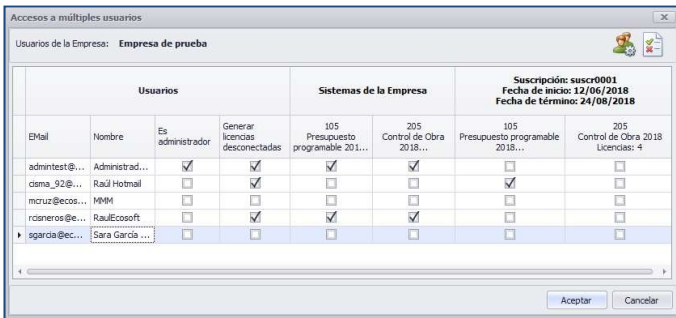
Accesos a múltiples usuarios

Usuarios de la Empresa: Empresa de prueba

| Usuarios | | | | Sistemas de la Empresa | | Suscripción: suscr0001 Fecha de inicio: 12/06/2018 Fecha de término: 24/08/2018 | |
|---|---|---|---|---|---|---|---|
| EMail | Nombre | Es administrador | Generar licencias desconectadas | 105 Presupuesto programable 201... | 205 Control de Obra 2018... | 105 Presupuesto programable 2018... | 205 Control de Obra 2018 Licencias: 4 |
| admintest@... | Administrad... | ☑ | ☑ | ☑ | ☑ | ☐ | ☐ |
| cisma_92@... | Raúl Hotmail | ☐ | ☑ | ☐ | ☐ | ☑ | ☐ |
| mcruz@ecos... | MMM | ☐ | ☐ | ☐ | ☐ | ☐ | ☐ |
| rcisneros@e... | RaulEcosoft | ☐ | ☑ | ☑ | ☑ | ☐ | ☐ |
| sgarcia@ec... | Sara García ... | ☐ | ☐ | ☐ | ☐ | ☐ | ☐ |

Aceptar Cancelar